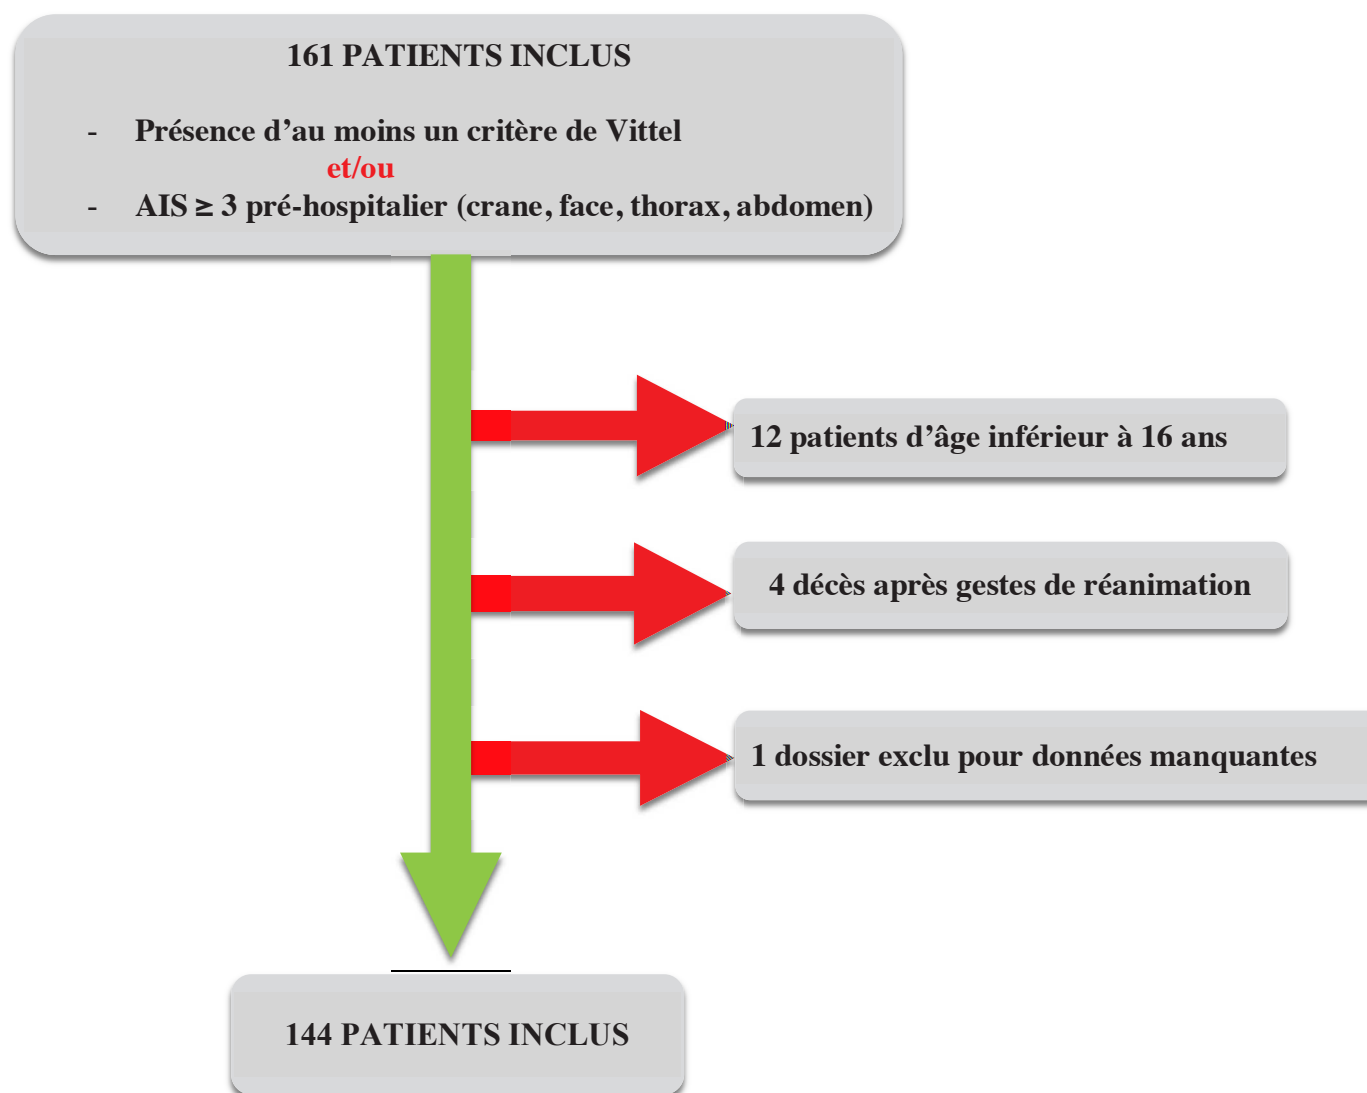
161 PATIENTS INCLUS

- Présence d’au moins un critère de Vittel
et/ou
- AIS ≥ 3 pré-hospitalier (crane, face, thorax, abdomen)

12 patients d’âge inférieur à 16 ans

4 décès après gestes de réanimation

1 dossier exclu pour données manquantes

144 PATIENTS INCLUS